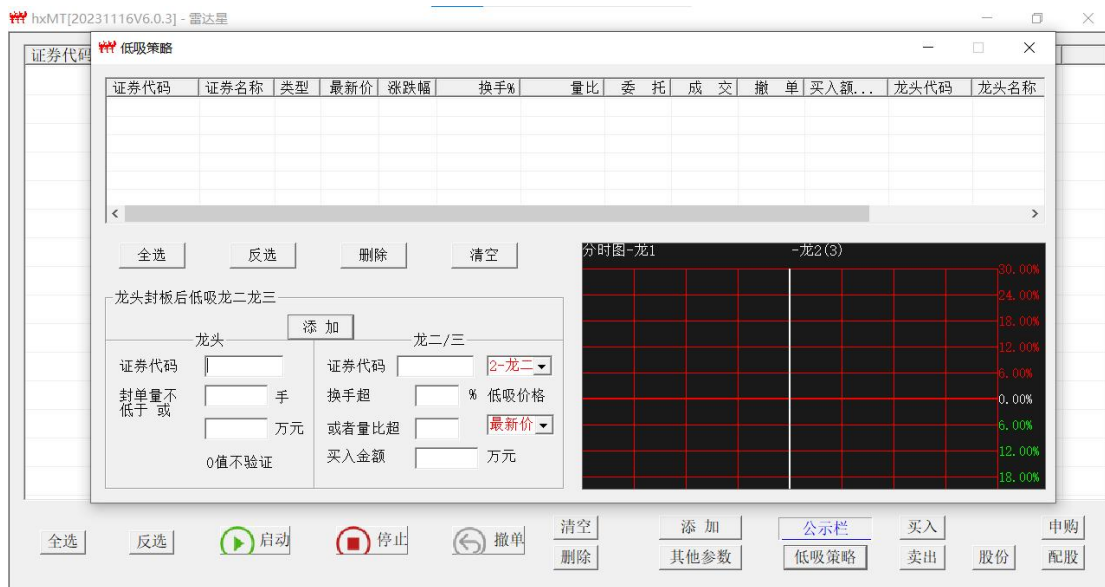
hxMT[20231116V6.0.3] - 雷达星

证券代码

低吸策略

| 证券代码 | 证券名称 | 类型 | 最新价 | 涨跌幅 | 换手% | 量比 | 委托 | 成交 | 撤单 | 买入额... | 龙头代码 | 龙头名称 |
|---|---|---|---|---|---|---|---|---|---|---|---|---|

全选 反选 删除 清空

龙头封板后低吸龙二龙三

添加

龙头

证券代码

封单量不低于 或 手

万元

0值不验证

龙二/三

证券代码 2-龙二

换手超 % 低吸价格

或者量比超 最新价

买入金额 万元

分时图-龙1 -龙2(3)

30.00%
24.00%
18.00%
12.00%
6.00%
0.00%
6.00%
12.00%
18.00%

全选 反选 启动 停止 撤单 清空 删除 添加 其他参数 公示栏 低吸策略 买入 卖出 股份 申购 配股